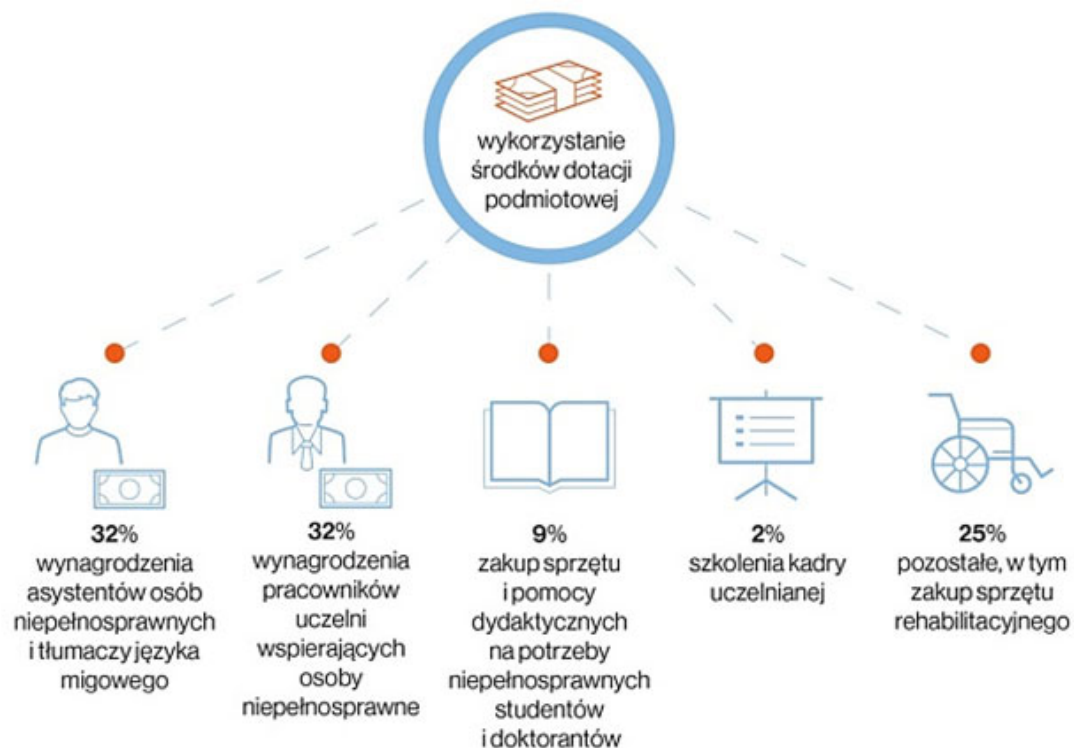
wykorzystanie środków dotacji podmiotowej

32%
wynagrodzenia asystentów osób niepełnosprawnych i tłumaczy języka migowego

32%
wynagrodzenia pracowników uczelni wspierających osoby niepełnosprawne

9%
zakup sprzętu i pomocy dydaktycznych na potrzeby niepełnosprawnych studentów i doktorantów

2%
szkolenia kadry uczelnianej

25%
pozostałe, w tym zakup sprzętu rehabilitacyjnego